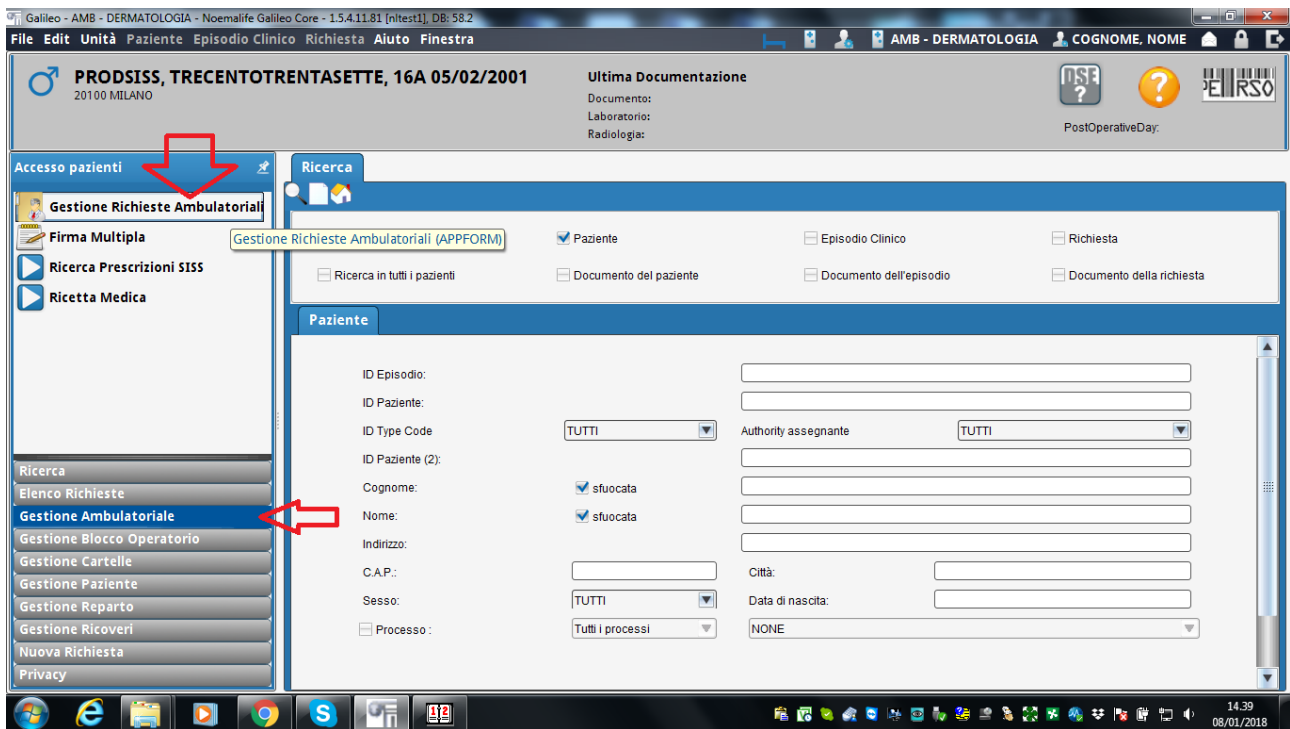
Galileo - AMB - DERMATOLOGIA - Noemalife Galileo Core - 1.5.4.11.81 [nltest1], DB: 58.2

File Edit Unità Paziente Episodio Clinico Richiesta Aiuto Finestra

AMB - DERMATOLOGIA COGNOME, NOME

PRODSISS, TRECENTOTRENTASETTE, 16A 05/02/2001
20100 MILANO

Ultima Documentazione
Documento:
Laboratorio:
Radiologia:

DSE ?

PostOperativeDay:

Accesso pazienti

Gestione Richieste Ambulatoriali
Firma Multipla
Ricerca Prescrizioni SISS
Ricetta Medica

Gestione Richieste Ambulatoriali (APPFORM)

Ricerca

Paziente
Episodio Clinico
Richiesta
Ricerca in tutti i pazienti
Documento del paziente
Documento dell'episodio
Documento della richiesta

Paziente

ID Episodio:
ID Paziente:
ID Type Code TUTTI
Authority assegnante TUTTI
ID Paziente (2):
Cognome: sfuocata
Nome: sfuocata
Indirizzo:
C.A.P.:
Città:
Sesso: TUTTI
Data di nascita:
Processo : Tutti i processi NONE

Ricerca
Elenco Richieste
Gestione Ambulatoriale
Gestione Blocco Operatorio
Gestione Cartelle
Gestione Paziente
Gestione Reparto
Gestione Ricoveri
Nuova Richiesta
Privacy

14.39
08/01/2018